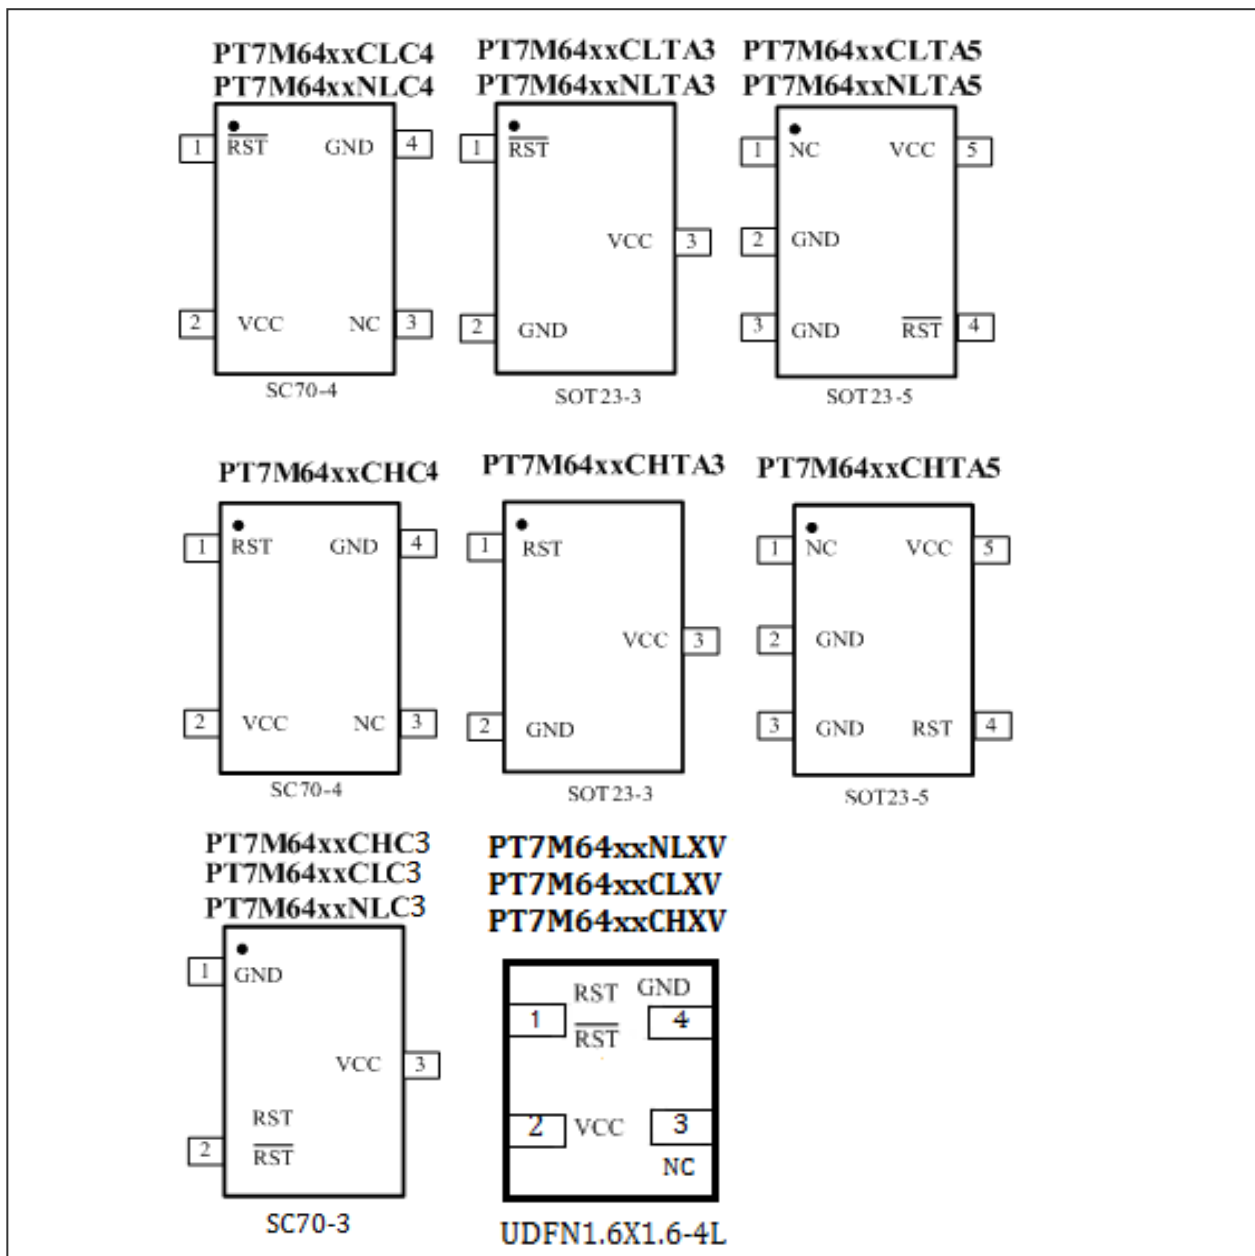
PT7M64xxCLC4
PT7M64xxNLC4

1 $\overline{RST}$ GND 4

2 VCC NC 3

SC70-4

PT7M64xxCLTA3
PT7M64xxNLTA3

1 $\overline{RST}$

VCC 3

2 GND

SOT23-3

PT7M64xxCLTA5
PT7M64xxNLTA5

1 NC VCC 5

2 GND

3 GND $\overline{RST}$ 4

SOT23-5

PT7M64xxCHC4

1 RST GND 4

2 VCC NC 3

SC70-4

PT7M64xxCHTA3

1 RST

VCC 3

2 GND

SOT23-3

PT7M64xxCHTA5

1 NC VCC 5

2 GND

3 GND RST 4

SOT23-5

PT7M64xxCHC3
PT7M64xxCLC3
PT7M64xxNLC3

1 GND

VCC 3

RST
2 $\overline{RST}$

SC70-3

PT7M64xxNLXV
PT7M64xxCLXV
PT7M64xxCHXV

RST GND
1 $\overline{RST}$ 4

2 VCC 3
NC

UDFN1.6X1.6-4L